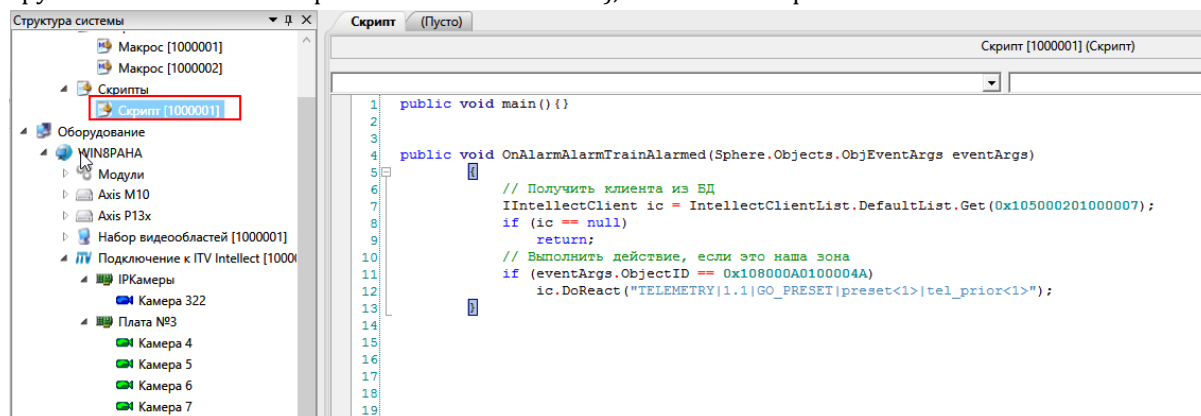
Структура системы
Макрос [1000001]
Макрос [1000002]
Скрипты
Скрипт [1000001]
Оборудование
WIN8PAHA
Модули
Axis M10
Axis P13x
Набор видеообластей [1000001]
Подключение к ITV Intellect [1000
IPКамеры
Камера 322
Плата №3
Камера 4
Камера 5
Камера 6
Камера 7

Скрипт (Пусто)
Скрипт [1000001] (Скрипт)

1 public void main(){}
2
3
4 public void OnAlarmAlarmTrainAlarmed(Sphere.Objects.ObjEventArgs eventArgs)
5 {
6 // Получить клиента из БД
7 IIntellectClient ic = IntellectClientList.DefaultList.Get(0x105000201000007);
8 if (ic == null)
9 return;
10 // Выполнить действие, если это наша зона
11 if (eventArgs.ObjectID == 0x108000A0100004A)
12 ic.DoReact("TELEMETRY|1.1|GO_PRESET|preset<1>|tel_prior<1>");
13 }
14
15
16
17
18
19